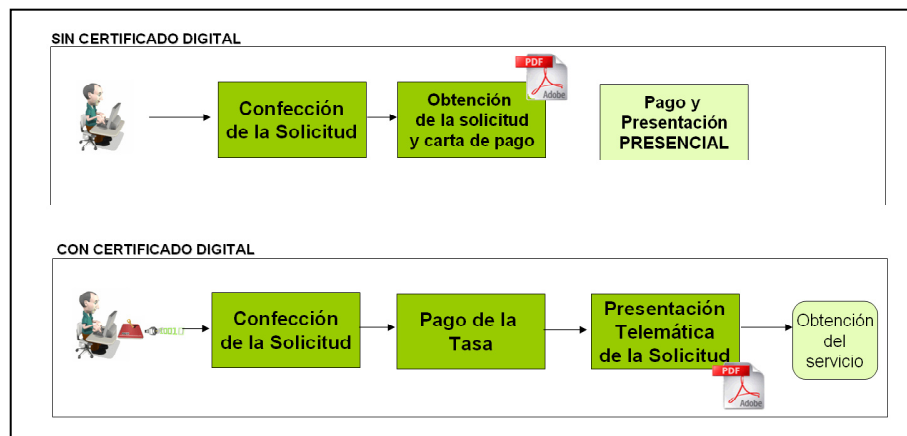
SIN CERTIFICADO DIGITAL

Confección de la Solicitud

Obtención de la solicitud y carta de pago

PDF Adobe

Pago y Presentación PRESENCIAL

CON CERTIFICADO DIGITAL

Confección de la Solicitud

Pago de la Tasa

Presentación Telemática de la Solicitud

PDF Adobe

Obtención del servicio